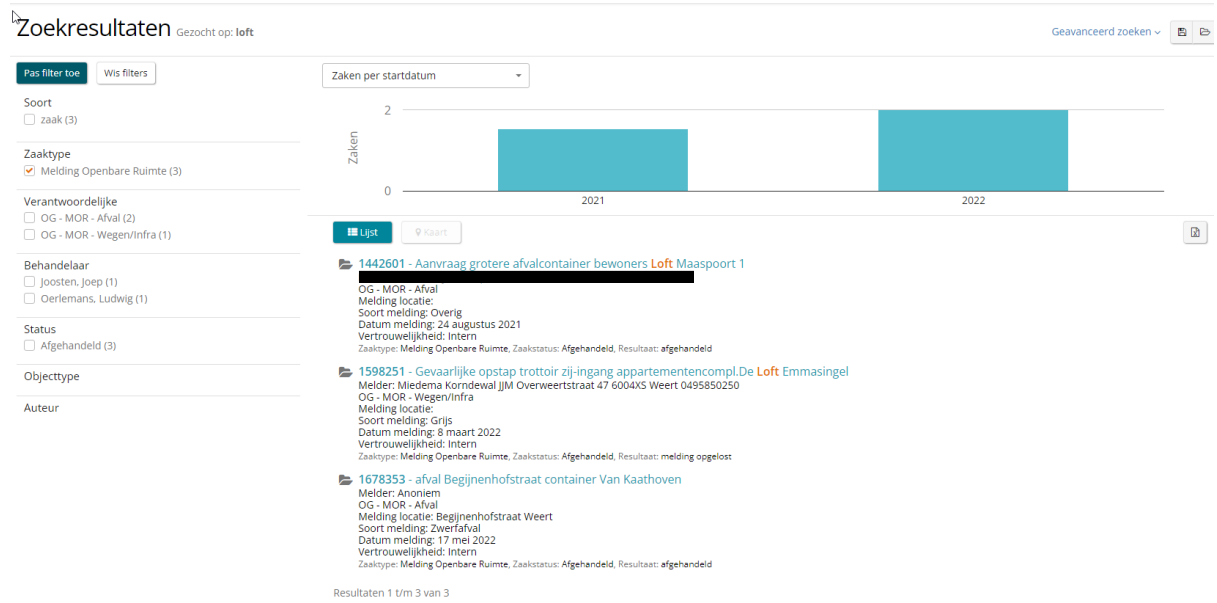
Zoekresultaten Gezocht op: loft

Geavanceerd zoeken

Pas filter toe
Wis filters

Soort
zaak (3)

Zaaktype
Melding Openbare Ruimte (3)

Verantwoordelijke
OG - MOR - Afval (2)
OG - MOR - Wegen/Infra (1)

Behandelaar
Joosten, Joep (1)
Oerlemans, Ludwig (1)

Status
Afgehandeld (3)

Objecttype

Auteur

Zaken per startdatum

2
0
Zaken
2021
2022

Lijst
Kaart

1442601 - Aanvraag grotere afvalcontainer bewoners Loft Maaspoort 1
OG - MOR - Afval
Melding locatie:
Soort melding: Overig
Datum melding: 24 augustus 2021
Vertrouwelijkheid: Intern
Zaaktype: Melding Openbare Ruimte, Zaakstatus: Afgehandeld, Resultaat: afgehandeld

1598251 - Gevaarlijke opstap trottoir zij-ingang appartementencompl.De Loft Emmasingel
Melder: Miedema Korndewal JJM Overweertstraat 47 6004XS Weert 0495850250
OG - MOR - Wegen/Infra
Melding locatie:
Soort melding: Grijs
Datum melding: 8 maart 2022
Vertrouwelijkheid: Intern
Zaaktype: Melding Openbare Ruimte, Zaakstatus: Afgehandeld, Resultaat: melding opgelost

1678353 - afval Begijnenhofstraat container Van Kaathoven
Melder: Anoniem
OG - MOR - Afval
Melding locatie: Begijnenhofstraat Weert
Soort melding: Zwerfafval
Datum melding: 17 mei 2022
Vertrouwelijkheid: Intern
Zaaktype: Melding Openbare Ruimte, Zaakstatus: Afgehandeld, Resultaat: afgehandeld

Resultaten 1 t/m 3 van 3